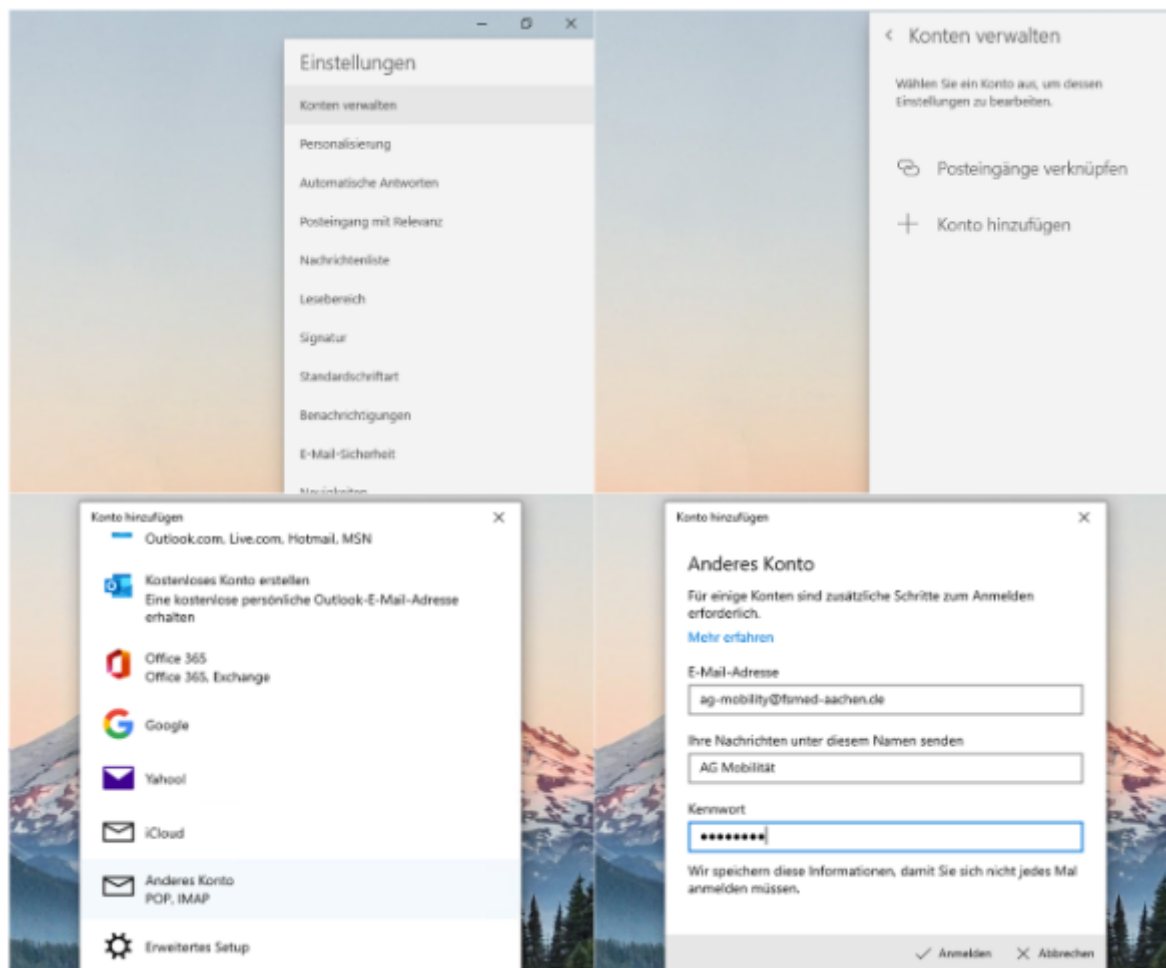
Einstellungen

Konten verwalten

Personalisierung

Automatische Antworten

Posteingang mit Relevanz

Nachrichtenliste

Lesebereich

Signatur

Standardschriftart

Benachrichtigungen

E-Mail-Sicherheit

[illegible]

< Konten verwalten

Wählen Sie ein Konto aus, um dessen Einstellungen zu bearbeiten.

Posteingänge verknüpfen

+ Konto hinzufügen

Konto hinzufügen

Outlook.com, Live.com, Hotmail, MSN

Kostenloses Konto erstellen
Eine kostenlose persönliche Outlook-E-Mail-Adresse erhalten

Office 365
Office 365, Exchange

Google

Yahoo!

iCloud

Anderes Konto
POP, IMAP

Erweitertes Setup

Konto hinzufügen

Anderes Konto

Für einige Konten sind zusätzliche Schritte zum Anmelden erforderlich.

Mehr erfahren

E-Mail-Adresse

ag-mobility@fsmed-aachen.de

Ihre Nachrichten unter diesem Namen senden

AG Mobilität

Kennwort

•••••••••

Wir speichern diese Informationen, damit Sie sich nicht jedes Mal anmelden müssen.

Anmelden Abbrechen